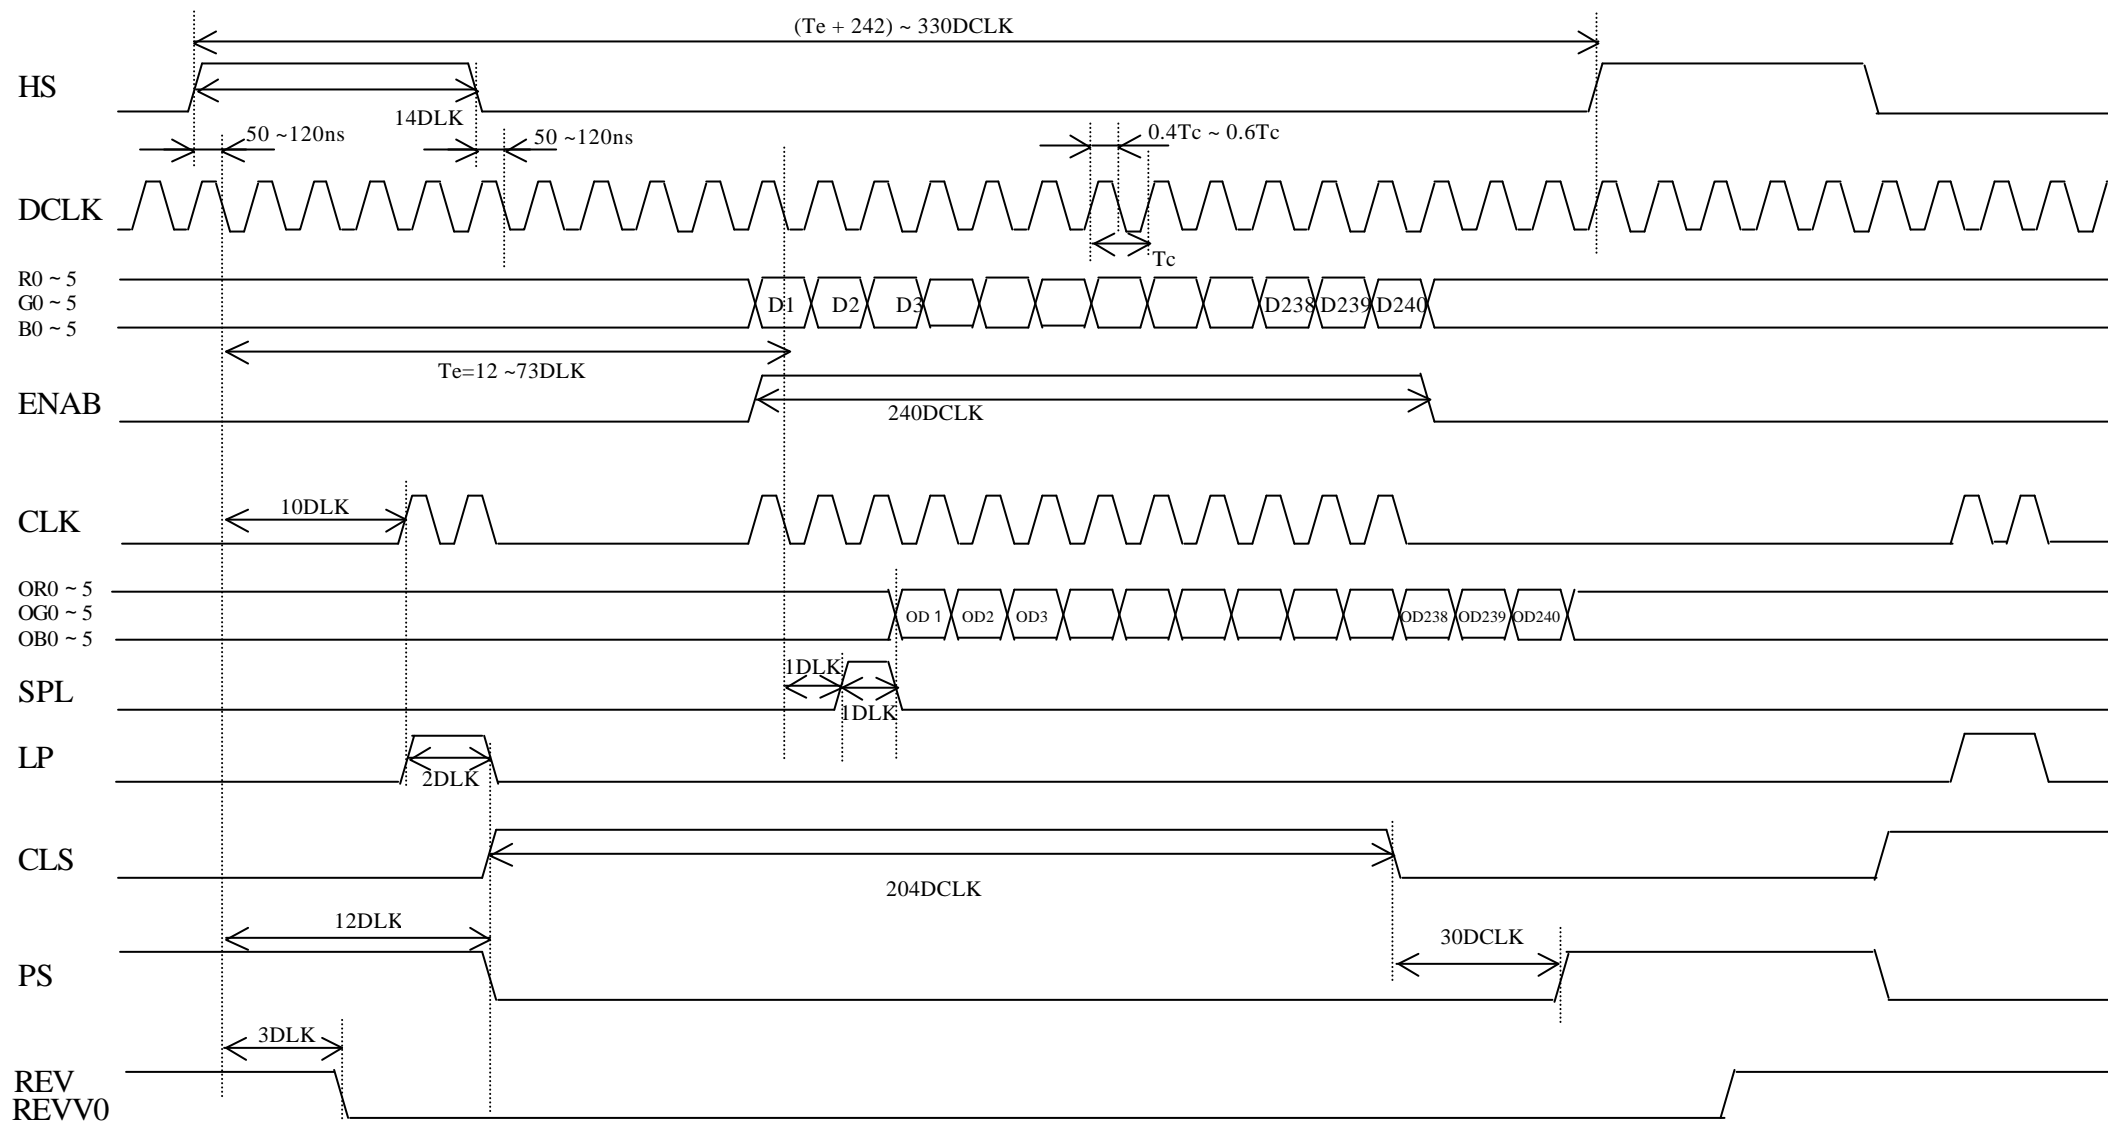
(Te + 242) ~ 330DCLK

HS

14DLK

50 ~120ns

50 ~120ns

0.4Tc ~ 0.6Tc

DCLK

Tc

R0 ~ 5
G0 ~ 5
B0 ~ 5

D1 D2 D3 D238 D239 D240

Te=12 ~73DLK

ENAB

240DCLK

10DLK

CLK

OR0 ~ 5
OG0 ~ 5
OB0 ~ 5

OD 1 OD2 OD3 OD238 OD239 OD240

1DLK

SPL

1DLK

LP

2DLK

CLS

204DCLK

12DLK

30DCLK

PS

3DLK

REV
REVV0